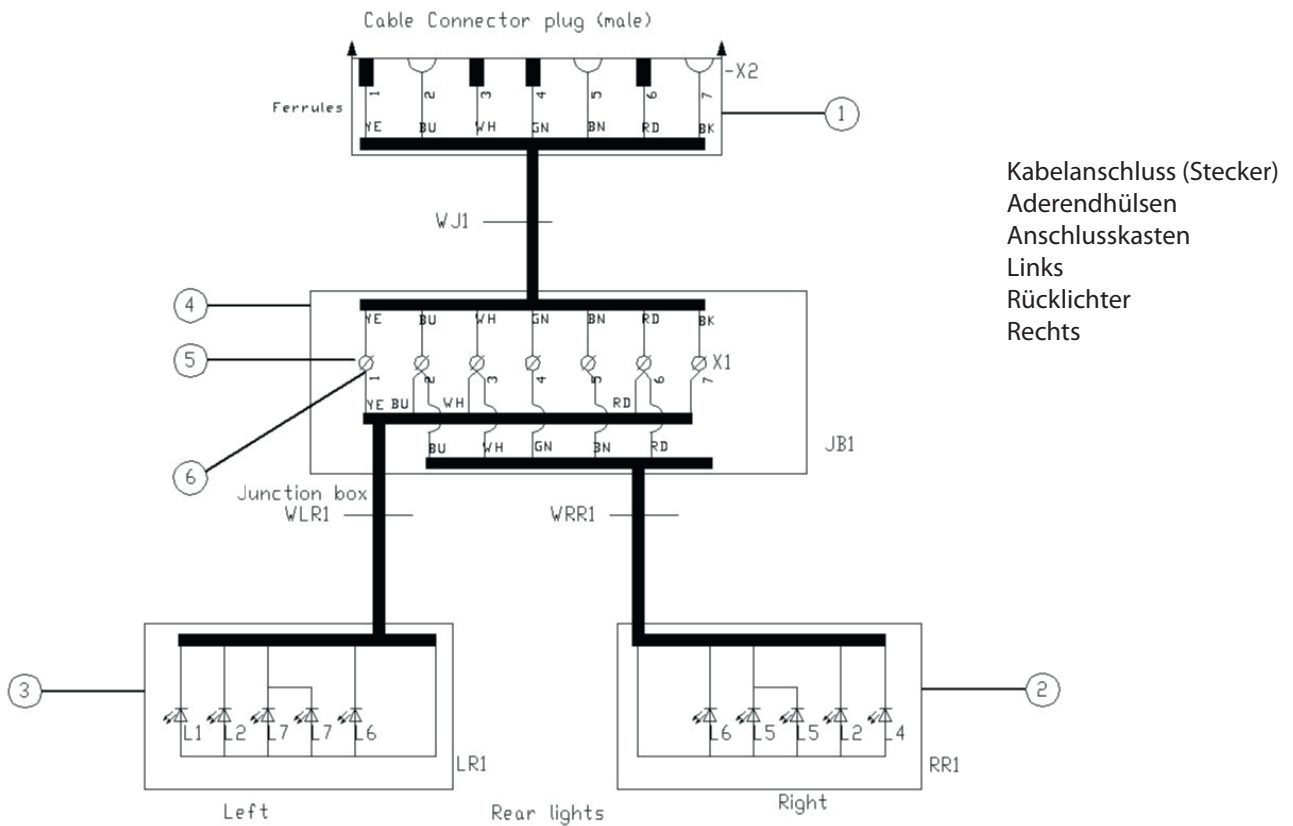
Cable Connector plug (male)

-X2

Ferrules

1 2 3 4 5 6 7

YE BU WH GN BN RD BK

1

Kabelanschluss (Stecker)
Aderendhülsen
Anschlusskasten
Links
Rücklichter
Rechts

WJ1

4

YE BU WH GN BN RD BK

5

1 2 3 4 5 6 7 X1

YE BU WH RD

BU WH GN BN RD

JB1

6

Junction box

WLR1

WRR1

3

L1 L2 L7 L7 L6

LR1

2

L6 L5 L5 L2 L4

RR1

Left

Rear lights

Right